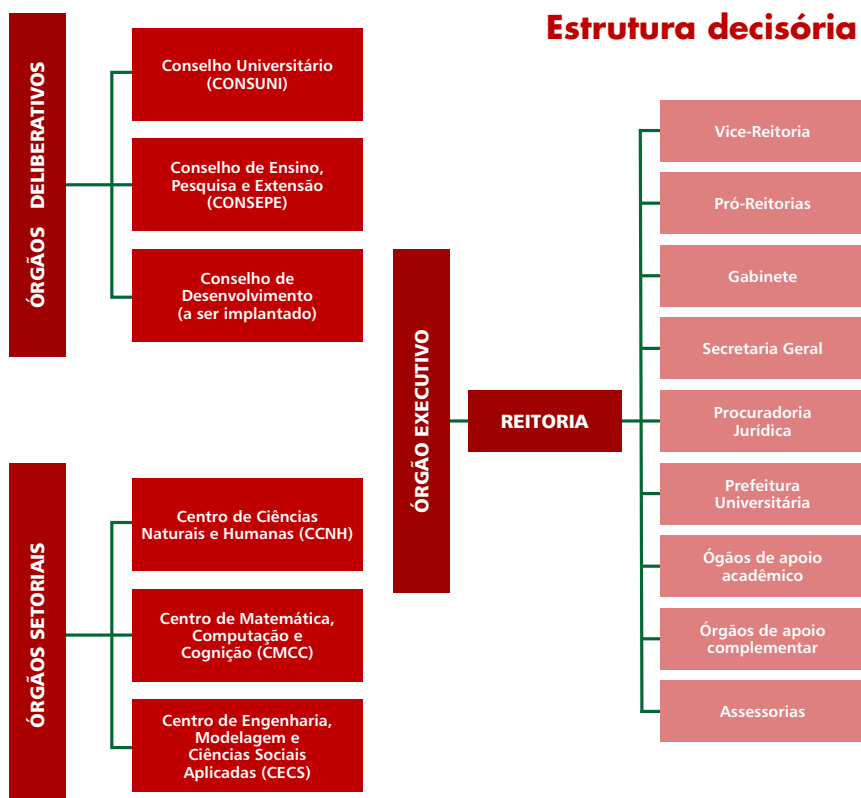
Estrutura decisória

ÓRGÃOS DELIBERATIVOS

Conselho Universitário (CONSUNI)

Conselho de Ensino, Pesquisa e Extensão (CONSEPE)

Conselho de Desenvolvimento (a ser implantado)

ÓRGÃOS SETORIAIS

Centro de Ciências Naturais e Humanas (CCNH)

Centro de Matemática, Computação e Cognição (CMCC)

Centro de Engenharia, Modelagem e Ciências Sociais Aplicadas (CECS)

ÓRGÃO EXECUTIVO

REITORIA

Vice-Reitoria

Pró-Reitorias

Gabinete

Secretaria Geral

Procuradoria Jurídica

Prefeitura Universitária

Ógãos de apoio acadêmico

Órgãos de apoio complementar

Assessorias